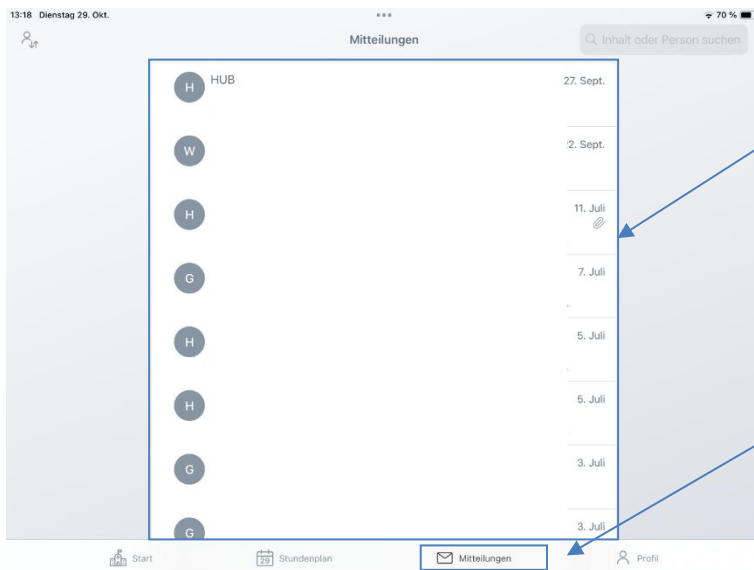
13:18 Dienstag 29. Okt.

70 %

Mitteilungen

Inhalt oder Person suchen

H HUB 27. Sept.

W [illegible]2. Sept.

H 11. Juli

G 7. Juli

H 5. Juli

H 5. Juli

G 3. Juli

G 3. Juli

Start

29 Stundenplan

Mitteilungen

Profil